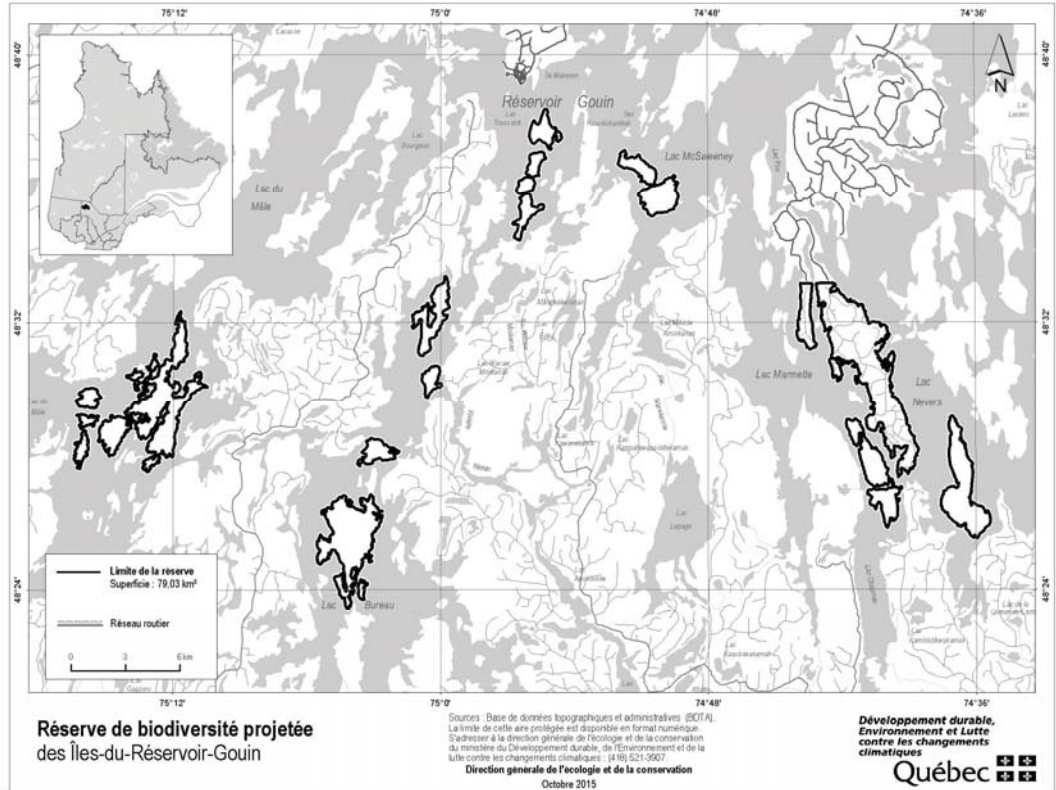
75°12' 75°0' 74°48' 74°36'

48°40' 48°32' 48°24'

N

Réservoir Gouin

Lac McSweeney

Lac Bourgeois

Lac du Mâle

Lac Marmette

Lac Nevers

Lac Bureau

Lac Lepage

Limite de la réserve
Superficie : 79,03 km²

Réseau routier

0 3 6 km

Réserve de biodiversité projetée
des Îles-du-Réservoir-Gouin

Sources : Base de données topographiques et administratives (BDTA).
La limite de cette aire protégée est disponible en format numérique.
S'adresser à la direction générale de l'écologie et de la conservation du ministère du Développement durable, de l'Environnement et de la lutte contre les changements climatiques : (418) 521-3907.
Direction générale de l'écologie et de la conservation
Octobre 2015

Développement durable, Environnement et Lutte contre les changements climatiques
Québec